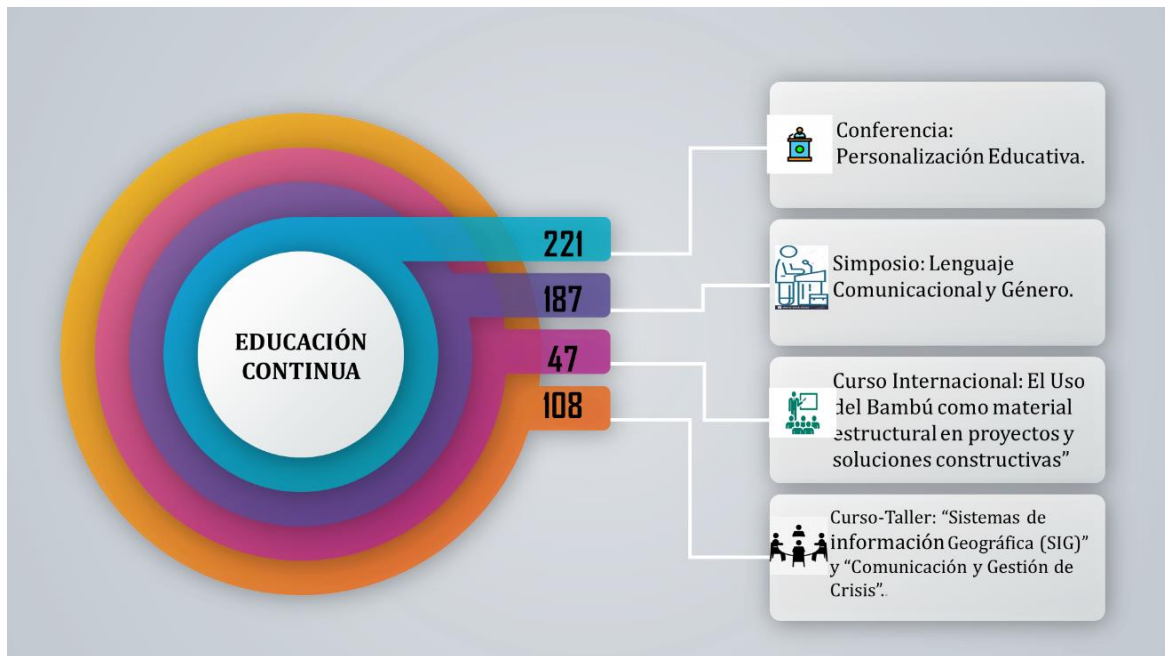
EDUCACIÓN CONTINUA

221

187

47

108

Conferencia: Personalización Educativa.

Simposio: Lenguaje Comunicacional y Género.

Curso Internacional: El Uso del Bambú como material estructural en proyectos y soluciones constructivas"

Curso-Taller: "Sistemas de información Geográfica (SIG)" y "Comunicación y Gestión de Crisis".